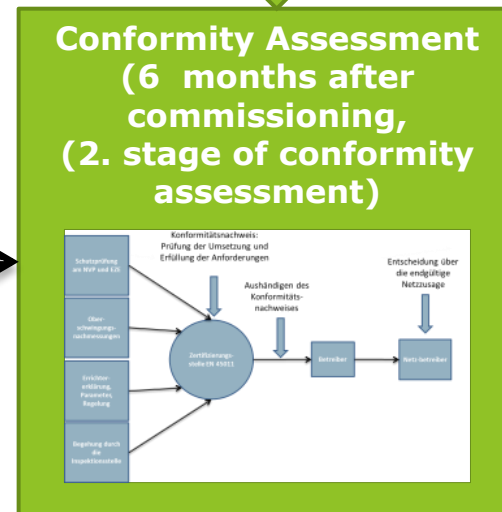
Conformity Assessment (6 months after commissioning, (2. stage of conformity assessment)

Konformitätsnachweis: Prüfung der Umsetzung und Erfüllung der Anforderungen

Entscheidung über die endgültige Netzzusage

Aushändigen des Konformitätsnachweises

Schutzprüfung am NVP und EZE

Oberschwingungsnachmessungen

Errichtererklärung, Parametereinstellung, Regelung

Begehung durch die Inspektionsstelle

Zertifizierungsstelle EN 45011

Betreiber

Netz-betreiber